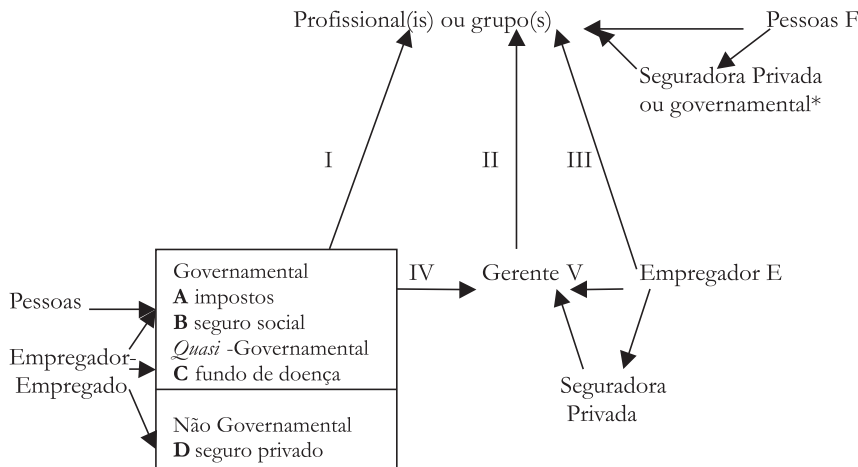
Profissional(is) ou grupo(s)

Pessoas F

Seguradora Privada ou governamental*

I

II

III

Governamental
**A** impostos
**B** seguro social
*Quasi* -Governamental
**C** fundo de doença

Não Governamental
**D** seguro privado

IV

Gerente V

Empregador E

Pessoas

Empregador-Empregado

Seguradora Privada